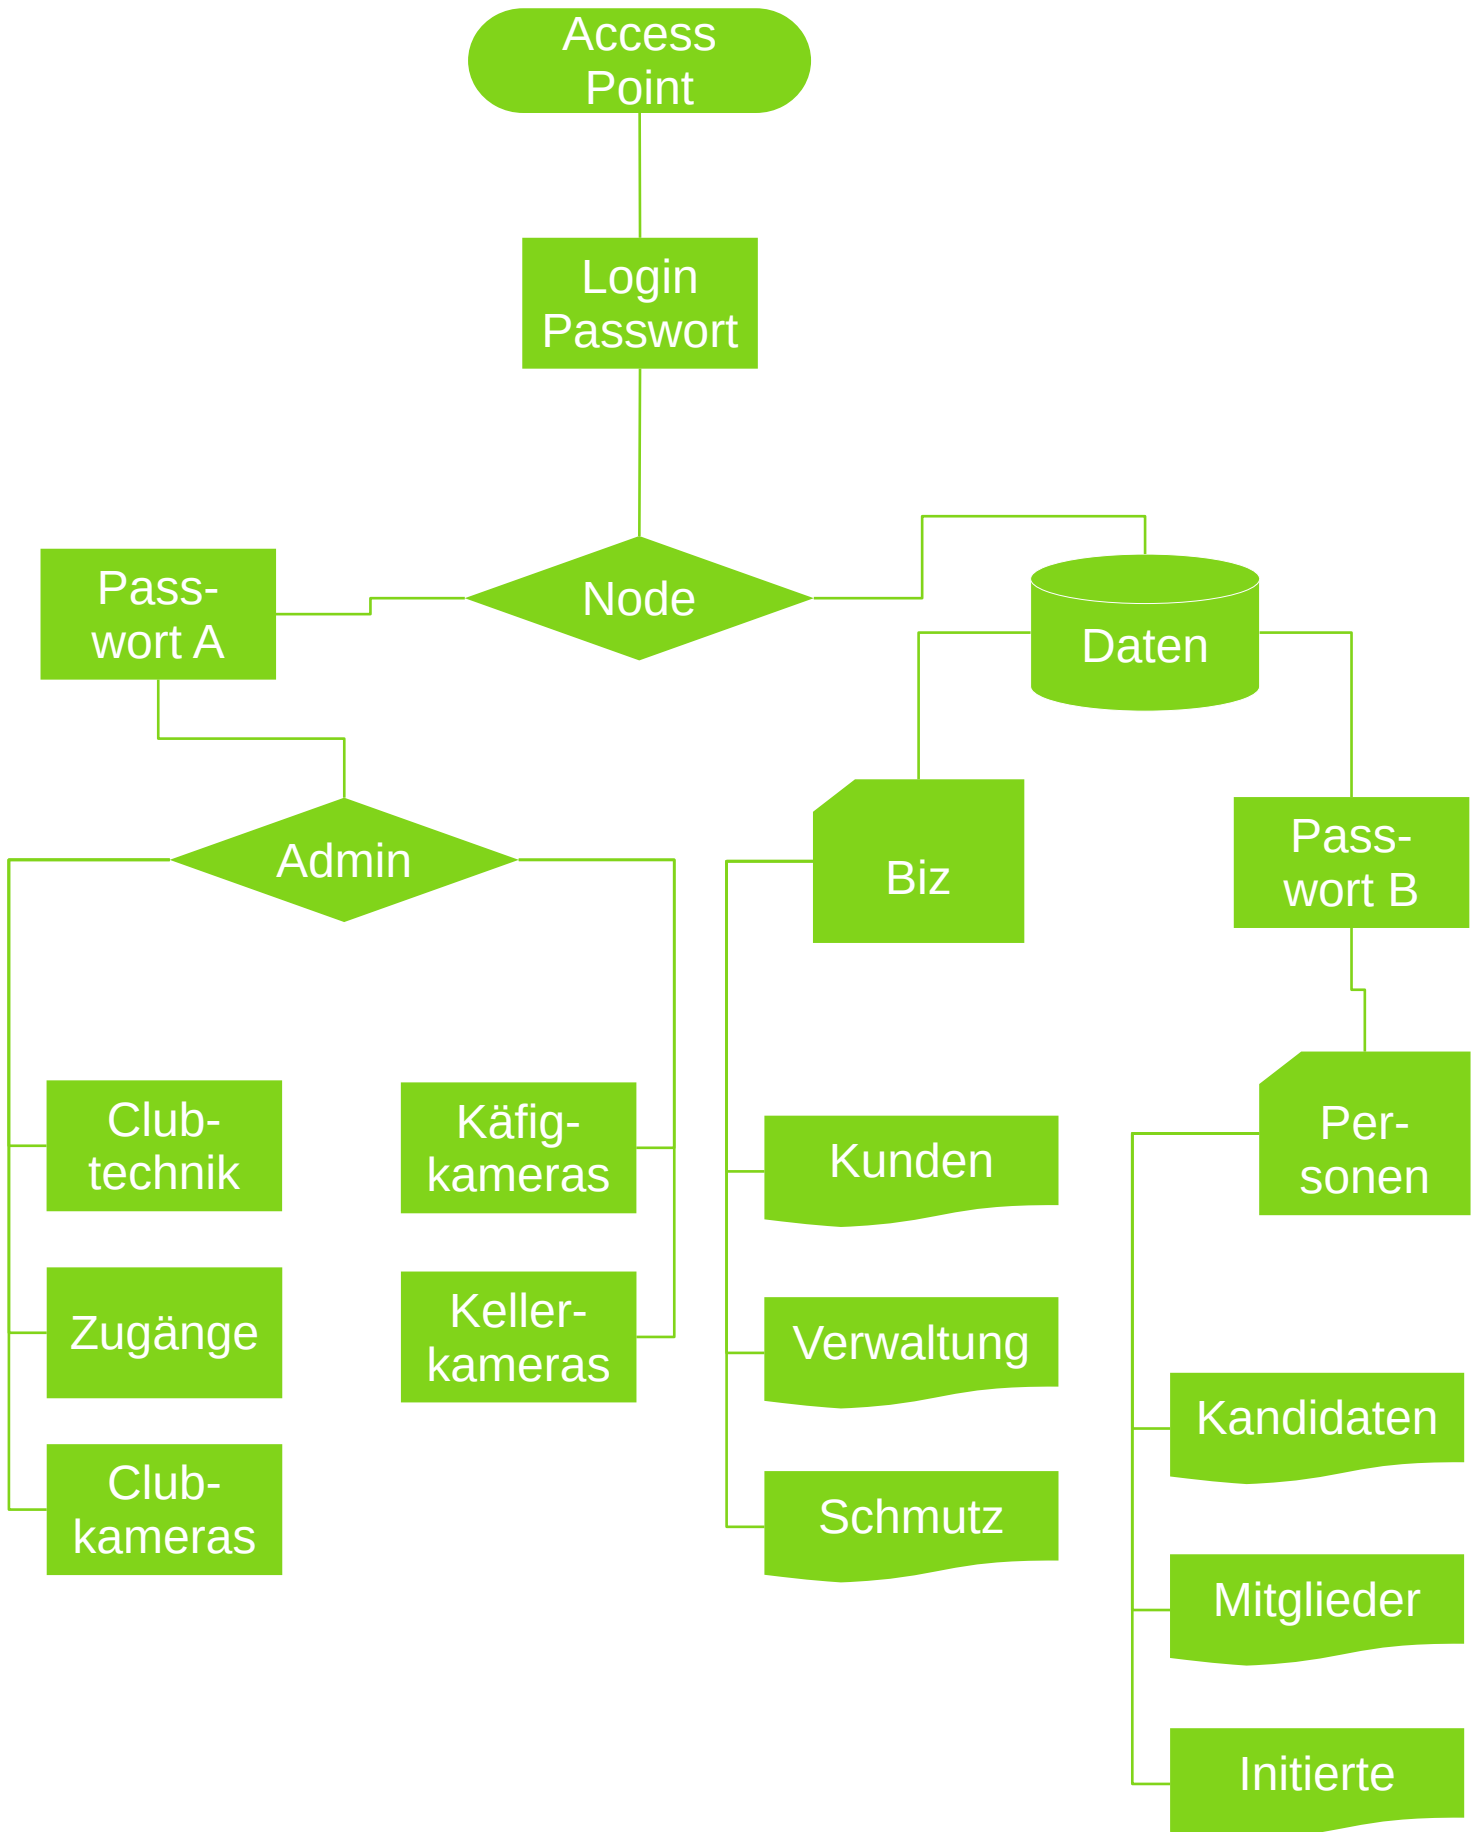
Access Point

Login Passwort

Passwort A

Node

Daten

Admin

Biz

Passwort B

Clubtechnik

Käfigkameras

Kunden

Personen

Zugänge

Kellerkameras

Verwaltung

Clubkameras

Schmutz

Kandidaten

Mitglieder

Initiierte